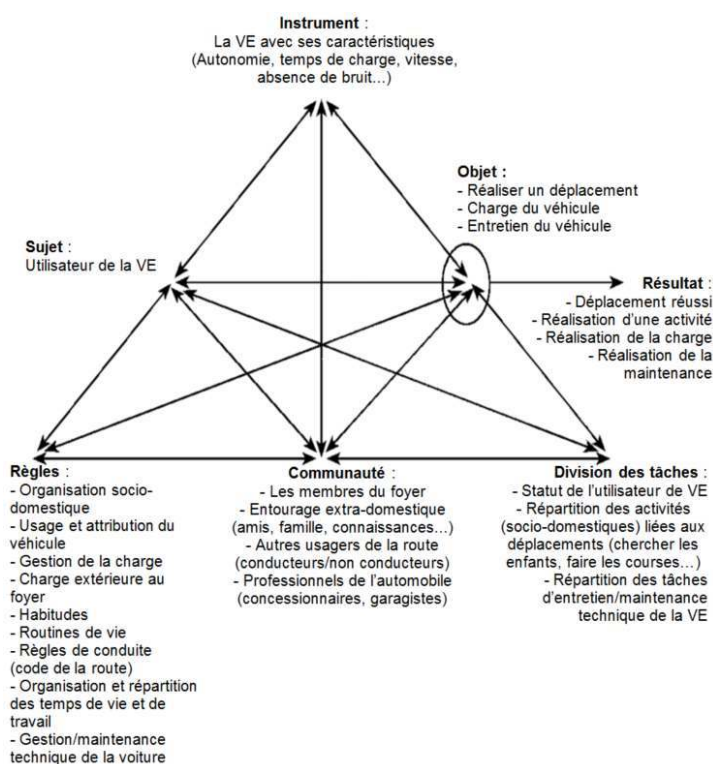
**Instrument** :
La VE avec ses caractéristiques (Autonomie, temps de charge, vitesse, absence de bruit…)

**Objet :**
- Réaliser un déplacement
- Charge du véhicule
- Entretien du véhicule

**Sujet** :
Utilisateur de la VE

**Résultat** :
- Déplacement réussi
- Réalisation d'une activité
- Réalisation de la charge
- Réalisation de la maintenance

**Règles** :
- Organisation socio-domestique
- Usage et attribution du véhicule
- Gestion de la charge
- Charge extérieure au foyer
- Habitudes
- Routines de vie
- Règles de conduite (code de la route)
- Organisation et répartition des temps de vie et de travail
- Gestion/maintenance technique de la voiture

**Communauté** :
- Les membres du foyer
- Entourage extra-domestique (amis, famille, connaissances…)
- Autres usagers de la route (conducteurs/non conducteurs)
- Professionnels de l'automobile (concessionnaires, garagistes)

**Division des tâches** :
- Statut de l'utilisateur de VE
- Répartition des activités (socio-domestiques) liées aux déplacements (chercher les enfants, faire les courses…)
- Répartition des tâches d'entretien/maintenance technique de la VE